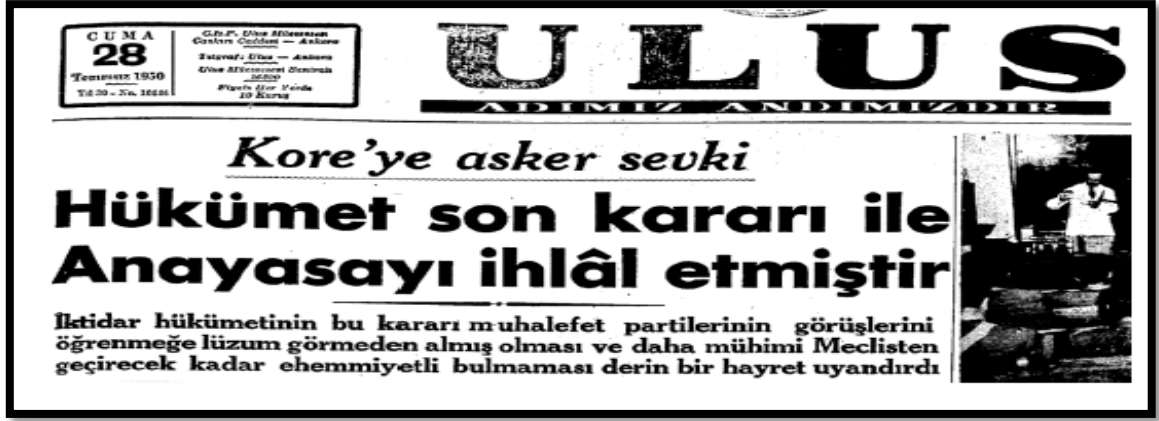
CUMA
28
Temmuz 1950
Yıl 30 — No. 10686

C.H.P. Ulus Müessesesi
Cankırı Caddesi — Ankara
Telgraf: Ulus — Ankara
Ulus Müessesesi Santralı
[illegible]
Fiyatı Her Yerde
10 Kuruş

ULUS
ADIMIZ ANDIMIZDIR

Kore'ye asker sevki

Hükümet son kararı ile Anayasayı ihlâl etmiştir

İktidar hükümetinin bu kararı muhalefet partilerinin görüşlerini öğrenmeğe lüzum görmeden almış olması ve daha mühimi Meclisten geçirecek kadar ehemmiyetli bulmaması derin bir hayret uyandırdı